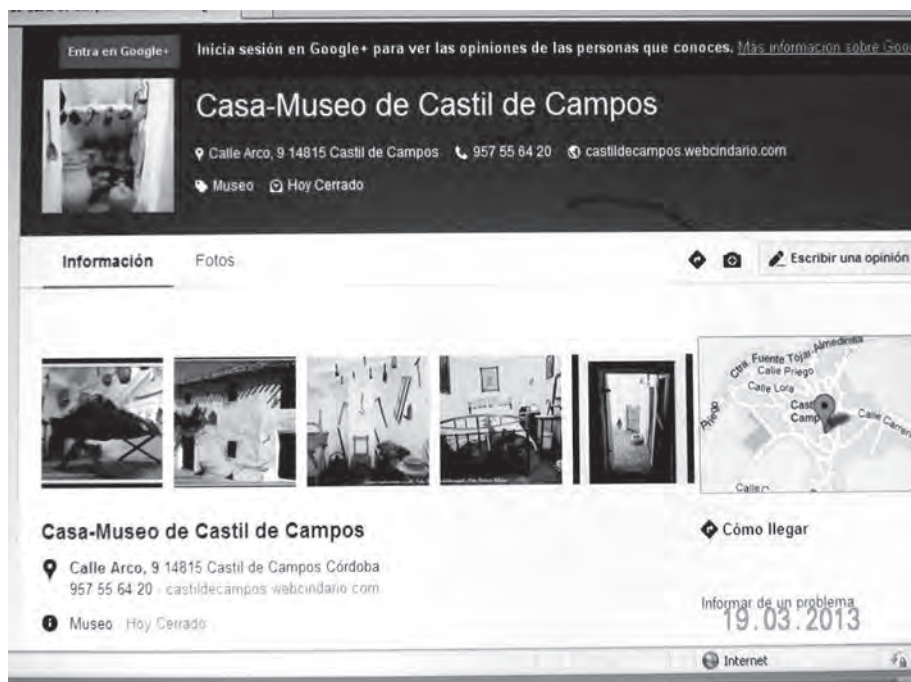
Entra en Google+

Inicia sesión en Google+ para ver las opiniones de las personas que conoces. Más información sobre Goo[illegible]

Casa-Museo de Castil de Campos

Calle Arco, 9 14815 Castil de Campos 957 55 64 20 castildecampos.webcindario.com

Museo Hoy Cerrado

Información Fotos

Escribir una opinión

Ctra. Fuente Tójar Almedinilla
Calle Priego
Calle Lora
Priego
Cast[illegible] Camp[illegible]
Calle Carren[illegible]
Calle C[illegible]

Casa-Museo de Castil de Campos

Calle Arco, 9 14815 Castil de Campos Córdoba
957 55 64 20 · castildecampos.webcindario.com

Museo · Hoy Cerrado

Cómo llegar

Informar de un problema

19.03.2013

Internet